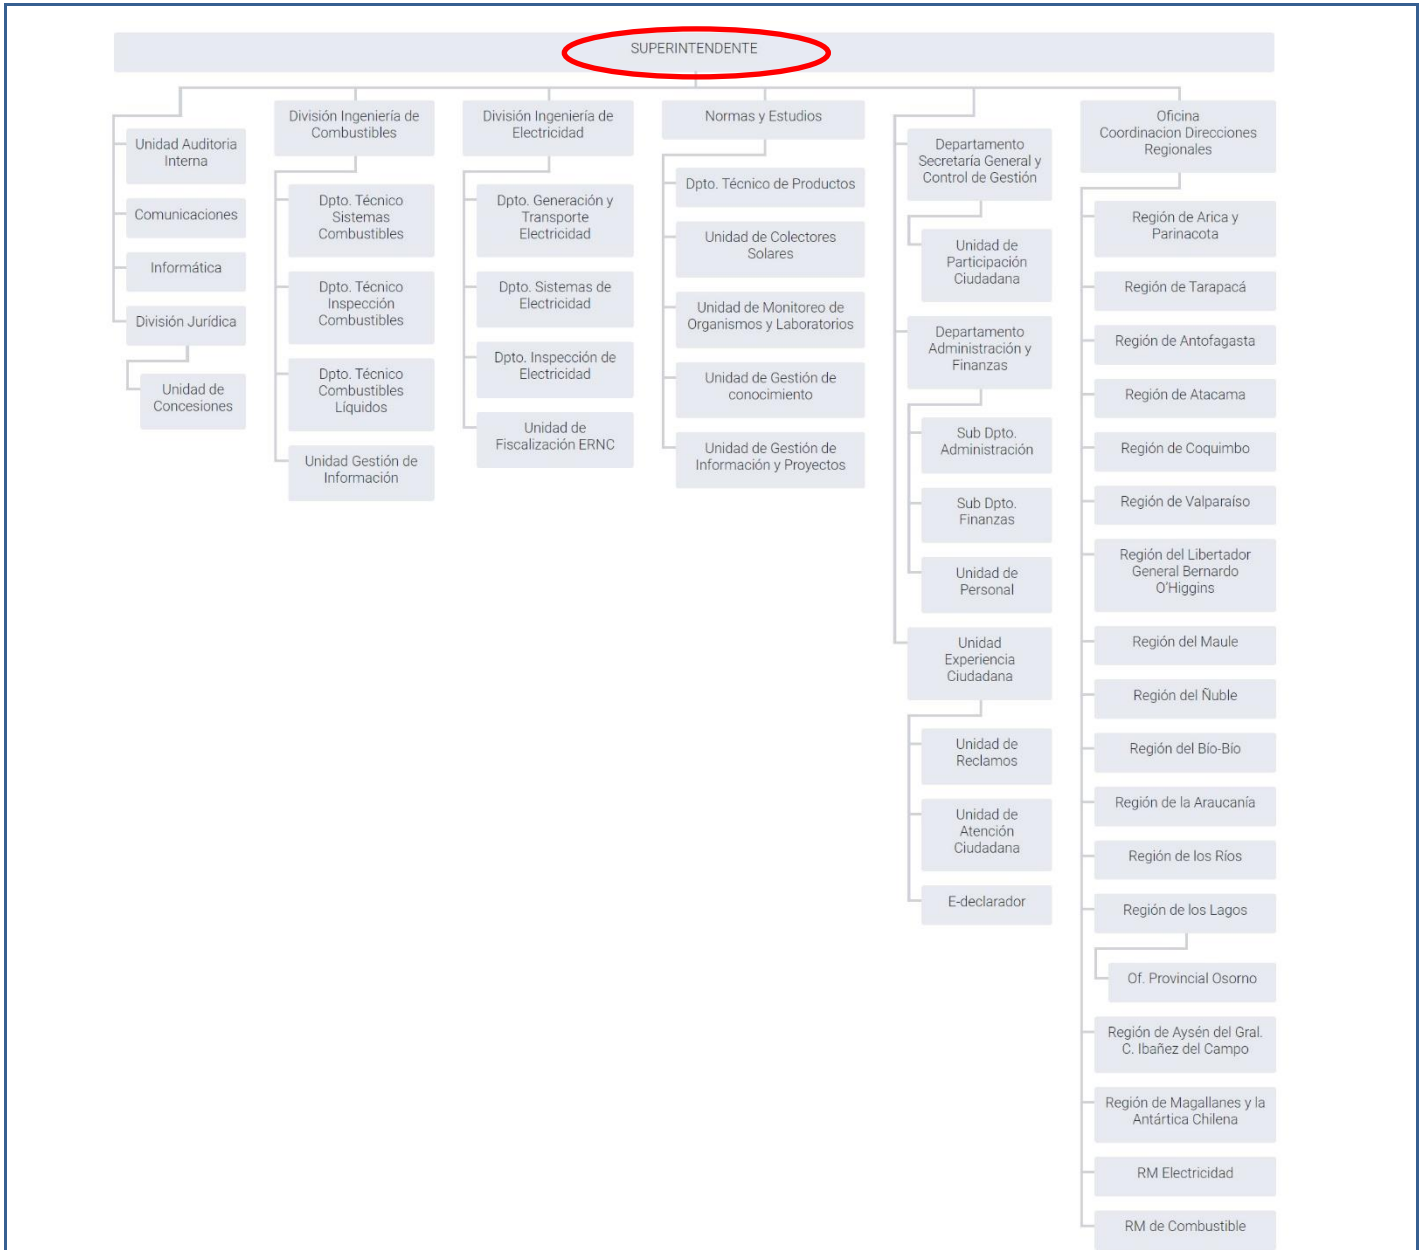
SUPERINTENDENTE

Unidad Auditoria Interna

Comunicaciones

Informática

División Jurídica

Unidad de Concesiones

División Ingeniería de Combustibles

Dpto. Técnico Sistemas Combustibles

Dpto. Técnico Inspección Combustibles

Dpto. Técnico Combustibles Líquidos

Unidad Gestión de Información

División Ingeniería de Electricidad

Dpto. Generación y Transporte Electricidad

Dpto. Sistemas de Electricidad

Dpto. Inspección de Electricidad

Unidad de Fiscalización ERNC

Normas y Estudios

Dpto. Técnico de Productos

Unidad de Colectores Solares

Unidad de Monitoreo de Organismos y Laboratorios

Unidad de Gestión de conocimiento

Unidad de Gestión de Información y Proyectos

Departamento Secretaría General y Control de Gestión

Unidad de Participación Ciudadana

Departamento Administración y Finanzas

Sub Dpto. Administración

Sub Dpto. Finanzas

Unidad de Personal

Unidad Experiencia Ciudadana

Unidad de Reclamos

Unidad de Atención Ciudadana

E-declarador

Oficina Coordinacion Direcciones Regionales

Región de Arica y Parinacota

Región de Tarapacá

Región de Antofagasta

Región de Atacama

Región de Coquimbo

Región de Valparaíso

Región del Libertador General Bernardo O'Higgins

Región del Maule

Región del Ñuble

Región del Bío-Bío

Región de la Araucanía

Región de los Ríos

Región de los Lagos

Of. Provincial Osorno

Región de Aysén del Gral. C. Ibañez del Campo

Región de Magallanes y la Antártica Chilena

RM Electricidad

RM de Combustible